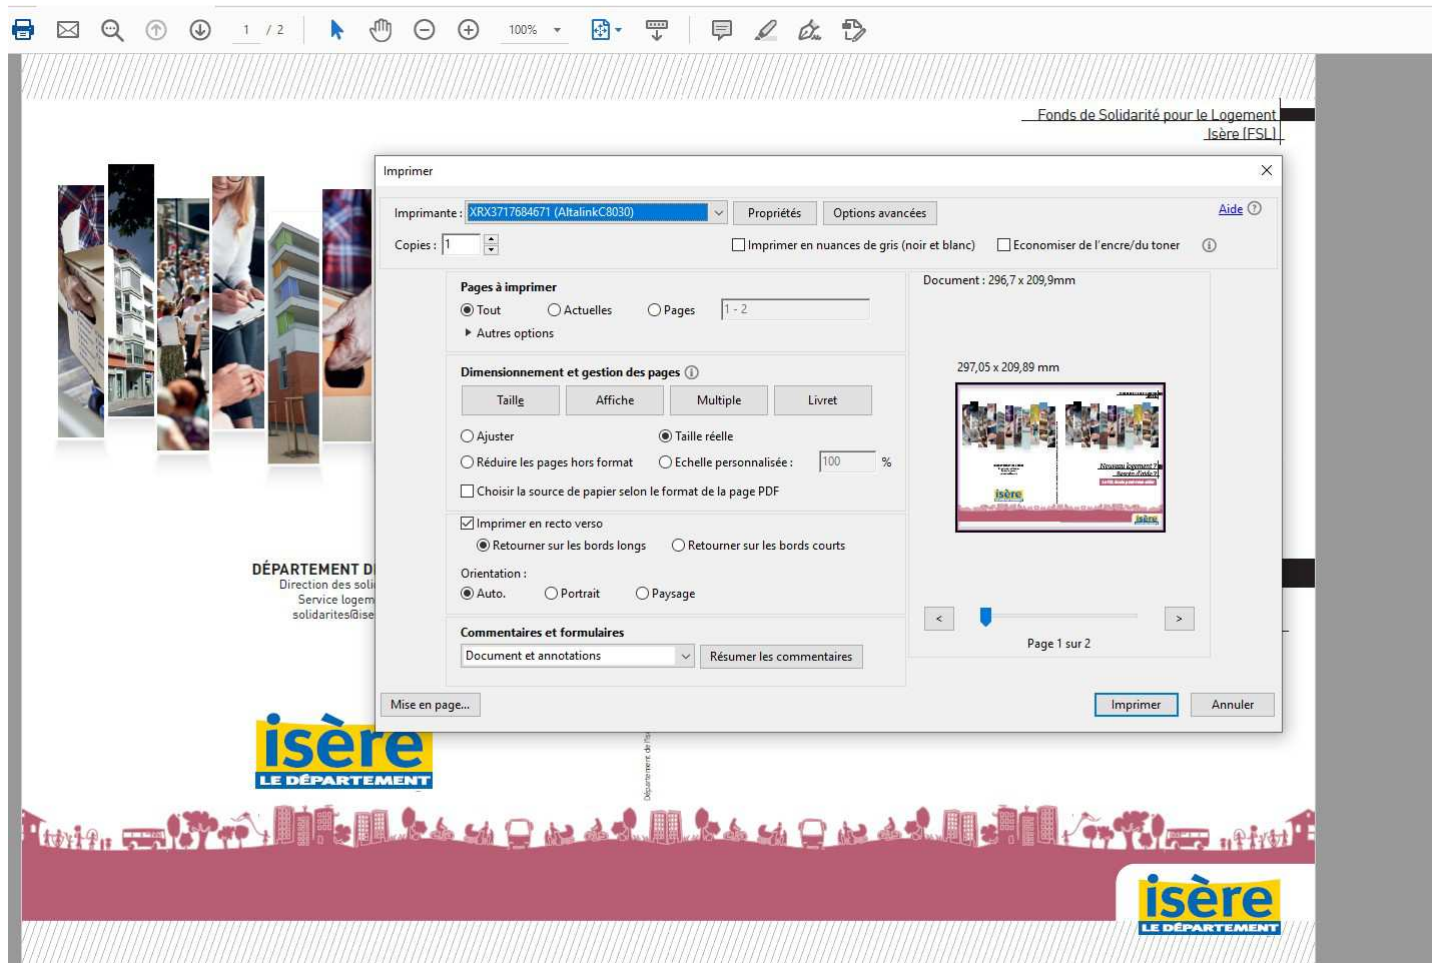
1 / 2 100%

Fonds de Solidarité pour le Logement
Isère (FSL)

Imprimer

Imprimante : XRX3717684671 (AltalinkC8030) Propriétés Options avancées Aide

Copies : 1 Imprimer en nuances de gris (noir et blanc) Economiser de l'encre/du toner

Pages à imprimer
Tout Actuelles Pages 1 - 2
Autres options

Dimensionnement et gestion des pages
Taille Affiche Multiple Livret
Ajuster Taille réelle
Réduire les pages hors format Echelle personnalisée : 100 %
Choisir la source de papier selon le format de la page PDF

Imprimer en recto verso
Retourner sur les bords longs Retourner sur les bords courts

Orientation :
Auto. Portrait Paysage

Commentaires et formulaires
Document et annotations Résumer les commentaires

Document : 296,7 x 209,9mm

297,05 x 209,89 mm

< >

Page 1 sur 2

Mise en page... Imprimer Annuler

DÉPARTEMENT D
Direction des soli
Service logem
solidarites@ise

isère
LE DÉPARTEMENT

Département de l'Isère

isère
LE DÉPARTEMENT